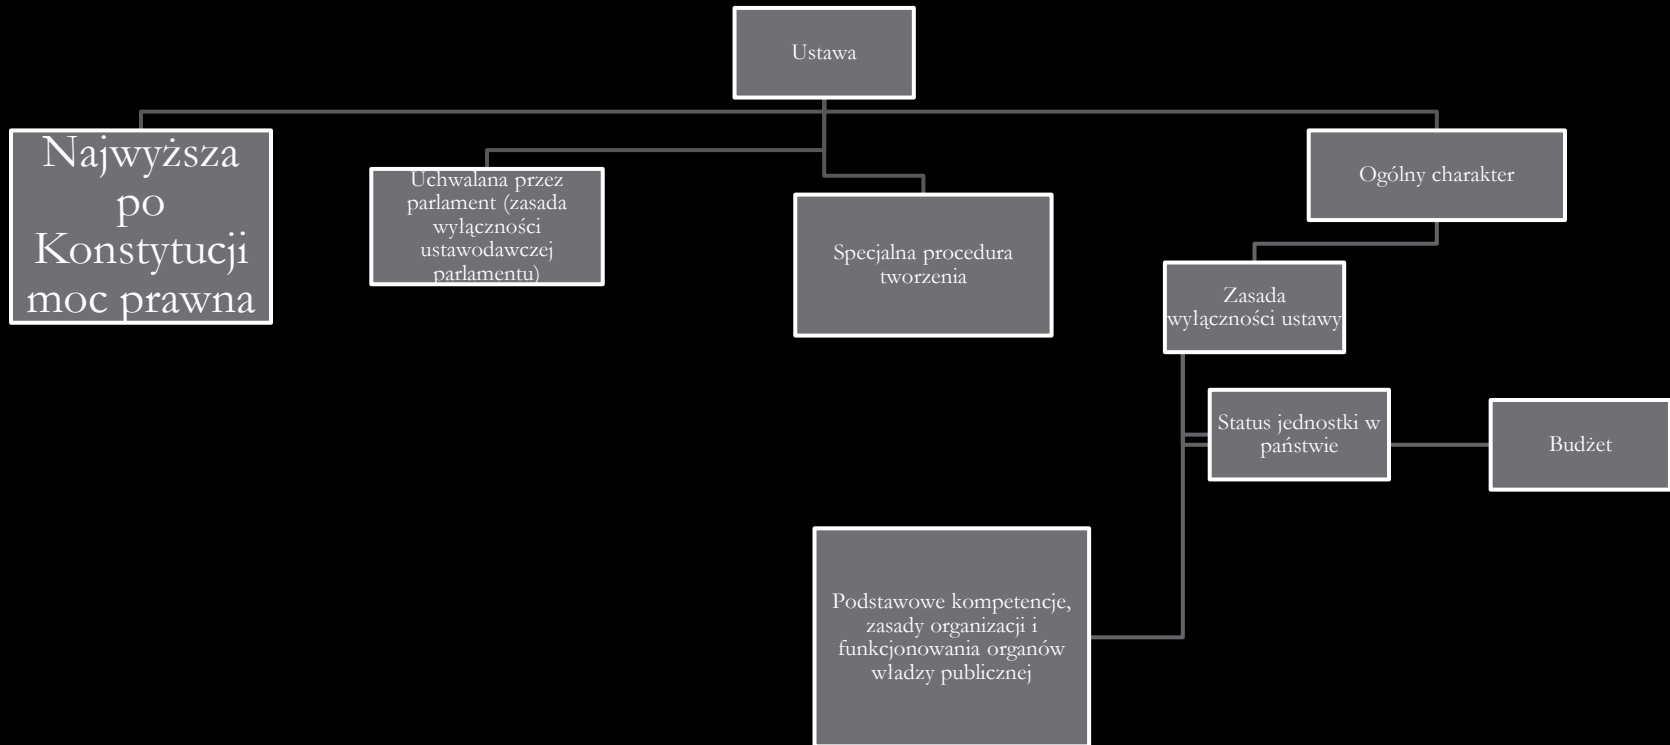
Ustawa

Najwyższa po Konstytucji moc prawna

Uchwalana przez parlament (zasada wyłączności ustawodawczej parlamentu)

Specjalna procedura tworzenia

Ogólny charakter

Zasada wyłączności ustawy

Status jednostki w państwie

Budżet

Podstawowe kompetencje, zasady organizacji i funkcjonowania organów władzy publicznej